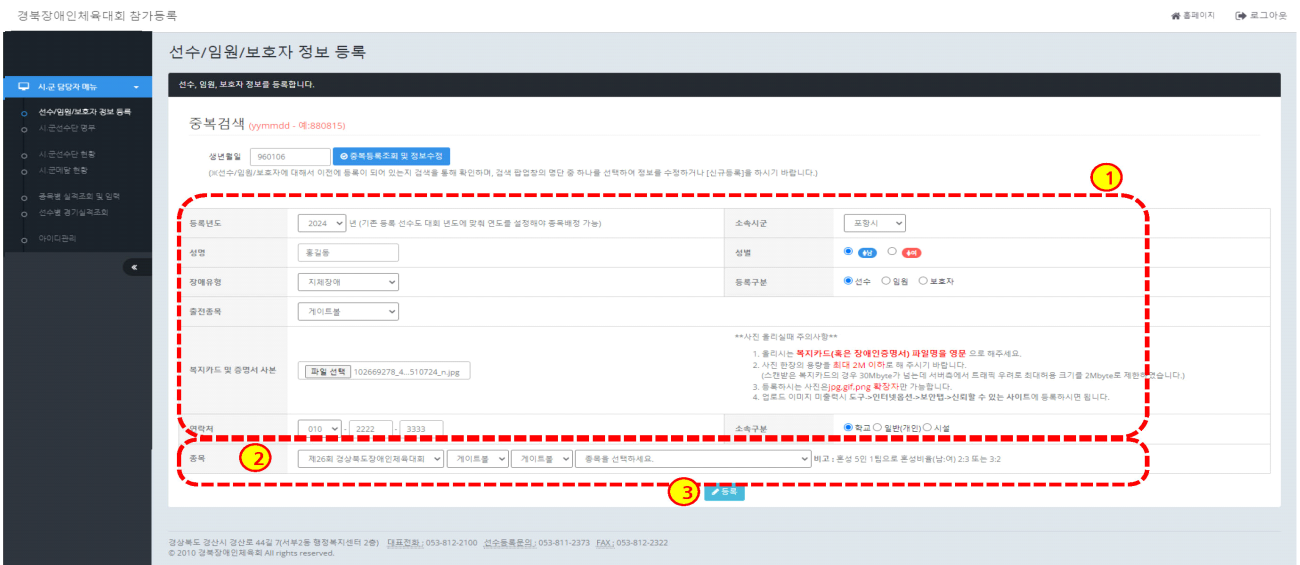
경북장애인체육대회 참가등록

홈페이지 로그아웃

시.군 담당자 메뉴

선수/임원/보호자 정보 등록
시.군선수단 명부
시.군선수단 현황
시.군메달 현황
종목별 실격조회 및 입력
선수별 경기실격조회
아이디관리

«

선수/임원/보호자 정보 등록

선수, 임원, 보호자 정보를 등록합니다.

중복검색 (yymmdd - 예:880815)

생년월일 960106 중복등록조회 및 정보수정

(※선수/임원/보호자에 대해서 이전에 등록이 되어 있는지 검색을 통해 확인하며, 검색 팝업창의 명단 중 하나를 선택하여 정보를 수정하거나 [신규등록]을 하시기 바랍니다.)

1

| | | | |
|---|---|---|---|
| 등록년도 | 2024 년 (기존 등록 선수도 대회 년도에 맞춰 연도를 설정해야 종목배정 가능) | 소속시군 | 포항시 |
| 성명 | 홍길동 | 성별 | 남 여 |
| 장애유형 | 지체장애 | 등록구분 | 선수 임원 보호자 |
| 출전종목 | 게이트볼 | | |
| 복지카드 및 증명서 사본 | 파일 선택 102669278_4...510724_n.jpg | | **사진 올리실때 주의사항** 1. 올리시는 복지카드(혹은 장애인증명서) 파일명을 영문 으로 해주세요. 2. 사진 한장의 용량을 최대 2M 이하로 해 주시기 바랍니다. (스캔받은 복지카드의 경우 30Mbyte가 넘는데 서버측에서 트래픽 우려로 최대허용 크기를 2Mbyte로 제한하였습니다.) 3. 등록하시는 사진은jpg,gif,png 확장자만 가능합니다. 4. 업로드 이미지 미출력시 도구->인터넷옵션->보안탭->신뢰할 수 있는 사이트에 등록하시면 됩니다. |
| 연락처 | 010 - 2222 - 3333 | 소속구분 | 학교 일반(개인) 시설 |

2

종목 제26회 경상북도장애인체육대회 게이트볼 게이트볼 종목을 선택하세요. 비고 : 혼성 5인 1팀으로 혼성비율(남:여) 2:3 또는 3:2

3 등록

경상북도 경산시 경산로 44길 7(서부2동 행정복지센터 2층) 대표전화 : 053-812-2100 선수등록문의 : 053-811-2373 FAX : 053-812-2322
© 2010 경북장애인체육회 All rights reserved.